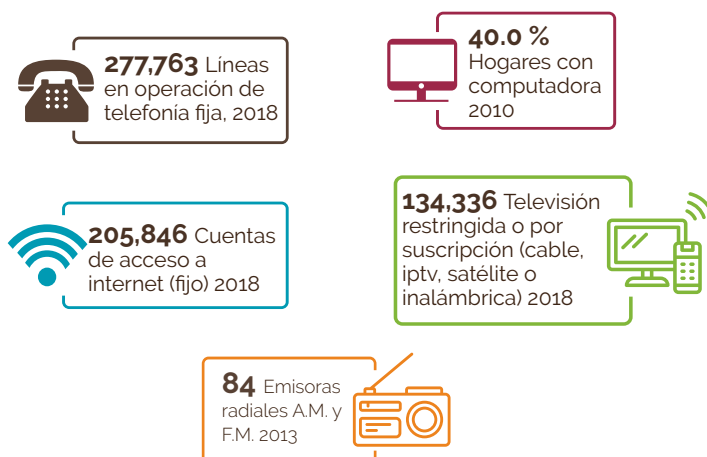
277,763 Líneas en operación de telefonía fija, 2018

40.0 % Hogares con computadora 2010

205,846 Cuentas de acceso a internet (fijo) 2018

134,336 Televisión restringida o por suscripción (cable, iptv, satélite o inalámbrica) 2018

84 Emisoras radiales A.M. y F.M. 2013